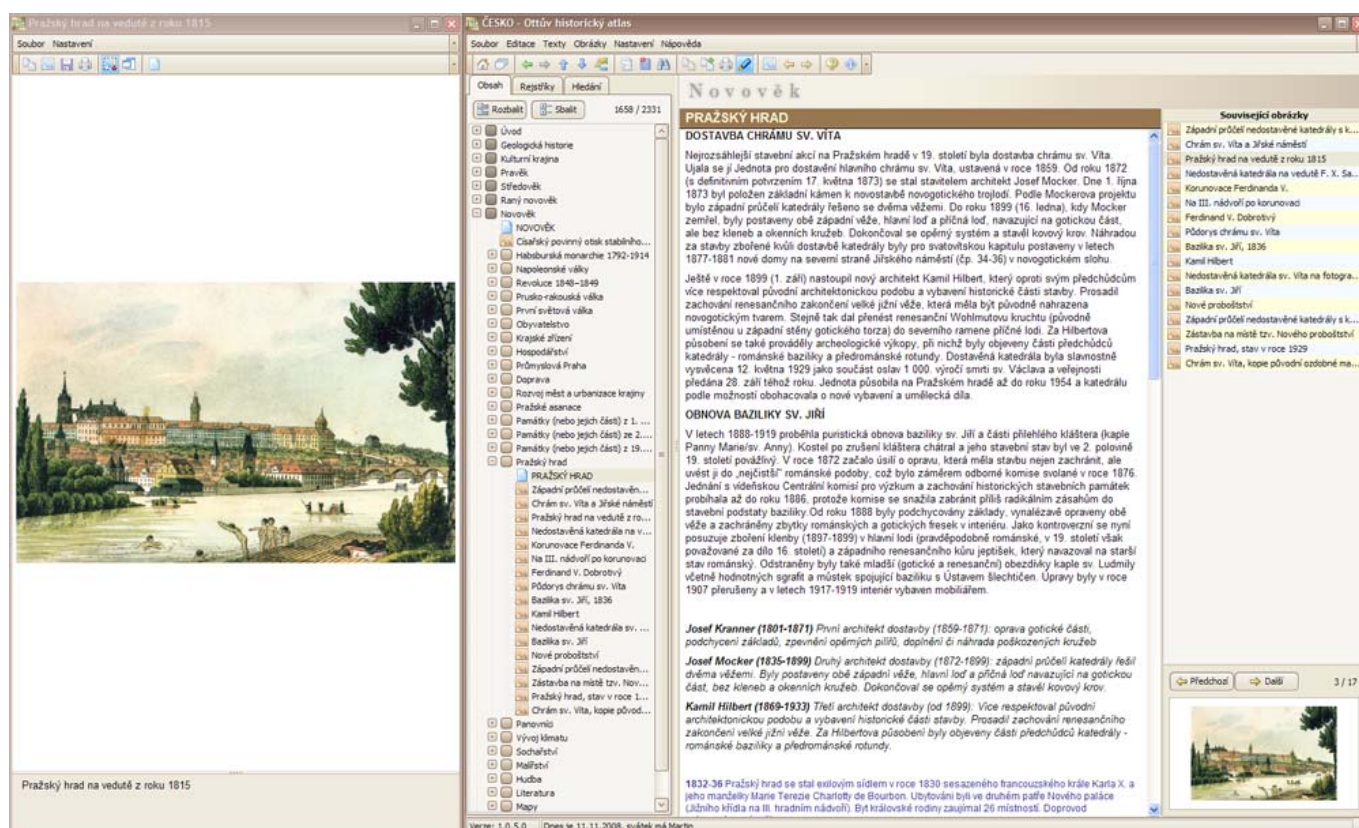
Pražský hrad na vedutě z roku 1815

Soubor Nastavení

Pražský hrad na vedutě z roku 1815

ČESKO - Ottův historický atlas

Soubor Editace Texty Obrázky Nastavení Nápověda

Obsah Rejstříky Hledání

Rozbalit Sbalit 1658 / 2331

Úvod
Geologická historie
Kulturní krajina
Pravěk
Středověk
Raný novověk
Novověk
NOVOVĚK
Císařský povinný otisk stabilního...
Habsburská monarchie 1792-1914
Napoleonské války
Revoluce 1848–1849
Prusko-rakouská válka
První světová válka
Obyvatelstvo
Krajské zřízení
Hospodářství
Průmyslová Praha
Doprava
Rozvoj měst a urbanizace krajiny
Pražské asanace
Památky (nebo jejich části) z 1. ...
Památky (nebo jejich části) ze 2....
Památky (nebo jejich části) z 19....
Pražský hrad
PRAŽSKÝ HRAD
Západní průčelí nedostavěn...
Chrám sv. Víta a Jiřské náměstí
Pražský hrad na vedutě z ro...
Nedostavěná katedrála na v...
Korunovace Ferdinanda V.
Na III. nádvoří po korunovaci
Ferdinand V. Dobrotivý
Půdorys chrámu sv. Víta
Bazilika sv. Jiří, 1836
Kamil Hilbert
Nedostavěná katedrála sv. ...
Bazilika sv. Jiří
Nové proboštství
Západní průčelí nedostavěn...
Zástavba na místě tzv. Nov...
Pražský hrad, stav v roce 1...
Chrám sv. Víta, kopie původ...
Panovníci
Vývoj klimatu
Sochařství
Malířství
Hudba
Literatura
Mapy

Novověk

PRAŽSKÝ HRAD

DOSTAVBA CHRÁMU SV. VÍTA

Nejrozsáhlejší stavební akcí na Pražském hradě v 19. století byla dostavba chrámu sv. Víta. Ujala se jí Jednota pro dostavění hlavního chrámu sv. Víta, ustavená v roce 1859. Od roku 1872 (s definitivním potvrzením 17. května 1873) se stal stavitelem architekt Josef Mocker. Dne 1. října 1873 byl položen základní kámen k novostavbě novogotického trojlodí. Podle Mockerova projektu bylo západní průčelí katedrály řešeno se dvěma věžemi. Do roku 1899 (16. ledna), kdy Mocker zemřel, byly postaveny obě západní věže, hlavní loď a příčná loď, navazující na gotickou část, ale bez kleneb a okenních kružeb. Dokončoval se opěrný systém a stavěl kovový krov. Náhradou za stavby zbořené kvůli dostavbě katedrály byly pro svatovítskou kapitulu postaveny v letech 1877-1881 nové domy na severní straně Jiřského náměstí (čp. 34-36) v novogotickém slohu.

Ještě v roce 1899 (1. září) nastoupil nový architekt Kamil Hilbert, který oproti svým předchůdcům více respektoval původní architektonickou podobu a vybavení historické části stavby. Prosadil zachování renesančního zakončení velké jižní věže, která měla být původně nahrazena novogotickým tvarem. Stejně tak dal přenést renesanční Wohlmutovu kruchtu (původně umístěnou u západní stěny gotického torza) do severního ramene příčné lodi. Za Hilbertova působení se také prováděly archeologické výkopy, při nichž byly objeveny části předchůdců katedrály - románské baziliky a předrománské rotundy. Dostavěná katedrála byla slavnostně vysvěcena 12. května 1929 jako součást oslav 1 000. výročí smrti sv. Václava a veřejnosti předána 28. září téhož roku. Jednota působila na Pražském hradě až do roku 1954 a katedrálu podle možností obohacovala o nové vybavení a umělecká díla.

OBNOVA BAZILIKY SV. JIŘÍ

V letech 1888-1919 proběhla puristická obnova baziliky sv. Jiří a části přilehlého kláštera (kaple Panny Marie/sv. Anny). Kostel po zrušení kláštera chátral a jeho stavební stav byl ve 2. polovině 19. století povážlivý. V roce 1872 začalo úsilí o opravu, která měla stavbu nejen zachránit, ale uvést ji do „nejčistší" románské podoby, což bylo záměrem odborné komise svolané v roce 1876. Jednání s vídeňskou Centrální komisí pro výzkum a zachování historických stavebních památek probíhala až do roku 1886, protože komise se snažila zabránit příliš radikálním zásahům do stavební podstaty baziliky. Od roku 1888 byly podchycovány základy, vynalézavě opraveny obě věže a zachráněny zbytky románských a gotických fresek v interiéru. Jako kontroverzní se nyní posuzuje zboření klenby (1897-1899) v hlavní lodi (pravděpodobně románské, v 19. století však považované za dílo 16. století) a západního renesančního kůru jeptišek, který navazoval na starší stav románský. Odstraněny byly také mladší (gotické a renesanční) obezdívky kaple sv. Ludmily včetně hodnotných sgrafit a můstek spojující baziliku s Ústavem šlechtičen. Úpravy byly v roce 1907 přerušeny a v letech 1917-1919 interiér vybaven mobiliářem.

Josef Kranner (1801-1871) První architekt dostavby (1859-1871): oprava gotické části, podchycení základů, zpevnění opěrných pilířů, doplnění či náhrada poškozených kružeb

Josef Mocker (1835-1899) Druhý architekt dostavby (1872-1899): západní průčelí katedrály řešil dvěma věžemi. Byly postaveny obě západní věže, hlavní loď a příčná loď navazující na gotickou část, bez kleneb a okenních kružeb. Dokončoval se opěrný systém a stavěl kovový krov.

Kamil Hilbert (1869-1933) Třetí architekt dostavby (od 1899): Více respektoval původní architektonickou podobu a vybavení historické části stavby. Prosadil zachování renesančního zakončení velké jižní věže. Za Hilbertova působení byly objeveny části předchůdců katedrály - románské baziliky a předrománské rotundy.

1832-36 Pražský hrad se stal exilovým sídlem v roce 1830 sesazeného francouzského krále Karla X. a jeho manželky Marie Terezie Charlotty de Bourbon. Ubytování byli ve druhém patře Nového paláce (Jižního křídla na III. hradním nádvoří). Byt královské rodiny zaujímal 26 místností. Doprovod

Související obrázky
Západní průčelí nedostavěné katedrály s k...
Chrám sv. Víta a Jiřské náměstí
Pražský hrad na vedutě z roku 1815
Nedostavěná katedrála na vedutě F. X. Sa...
Korunovace Ferdinanda V.
Na III. nádvoří po korunovaci
Ferdinand V. Dobrotivý
Půdorys chrámu sv. Víta
Bazilika sv. Jiří, 1836
Kamil Hilbert
Nedostavěná katedrála sv. Víta na fotogra...
Bazilika sv. Jiří
Nové proboštství
Západní průčelí nedostavěné katedrály s k...
Zástavba na místě tzv. Nového proboštství
Pražský hrad, stav v roce 1929
Chrám sv. Víta, kopie původní ozdobné ma...

Předchozí Další 3 / 17

Verze: 1.0.5.0 Dnes je 11.11.2008, svátek má Martin